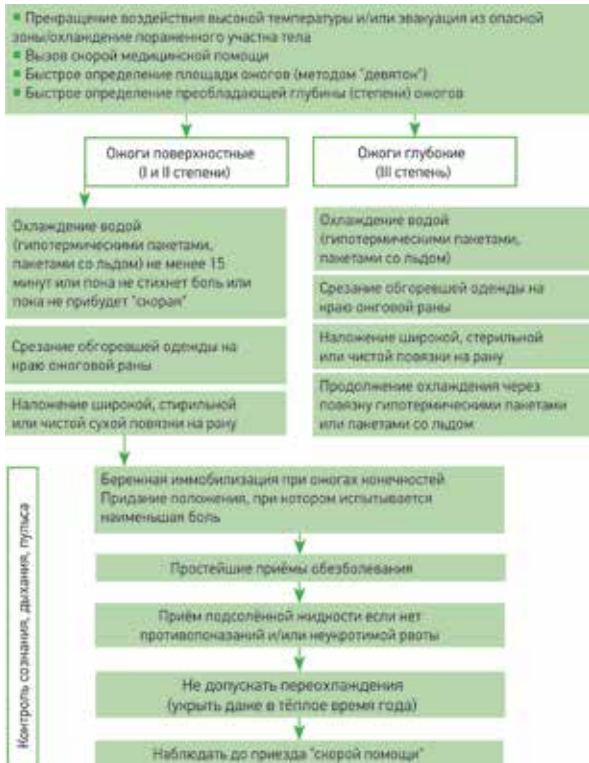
▪ Прекращение воздействия высокой температуры и/или эвакуация из опасной зоны/охлаждение пораженного участка тела
▪ Вызов скорой медицинской помощи
▪ Быстрое определение площади ожогов (методом "девяток")
▪ Быстрое определение преобладающей глубины (степени) ожогов

Ожоги поверхностные (I и II степени)

Ожоги глубокие (III степень)

Охлаждение водой (гипотермическими пакетами, пакетами со льдом) не менее 15 минут или пока не стихнет боль или пока не прибудет "скорая"

Срезание обгоревшей одежды на краю ожоговой раны

Наложение широкой, стерильной или чистой сухой повязки на рану

Охлаждение водой (гипотермическими пакетами, пакетами со льдом)

Срезание обгоревшей одежды на краю ожоговой раны

Наложение широкой, стерильной или чистой повязки на рану

Продолжение охлаждения через повязку гипотермическими пакетами или пакетами со льдом

Контроль сознания, дыхания, пульса

Бережная иммобилизация при ожогах конечностей
Придание положения, при котором испытывается наименьшая боль

Простейшие приёмы обезболивания

Приём подсолённой жидкости если нет противопоказаний и/или неукротимой рвоты

Не допускать переохлаждения (укрыть даже в тёплое время года)

Наблюдать до приезда "скорой помощи"